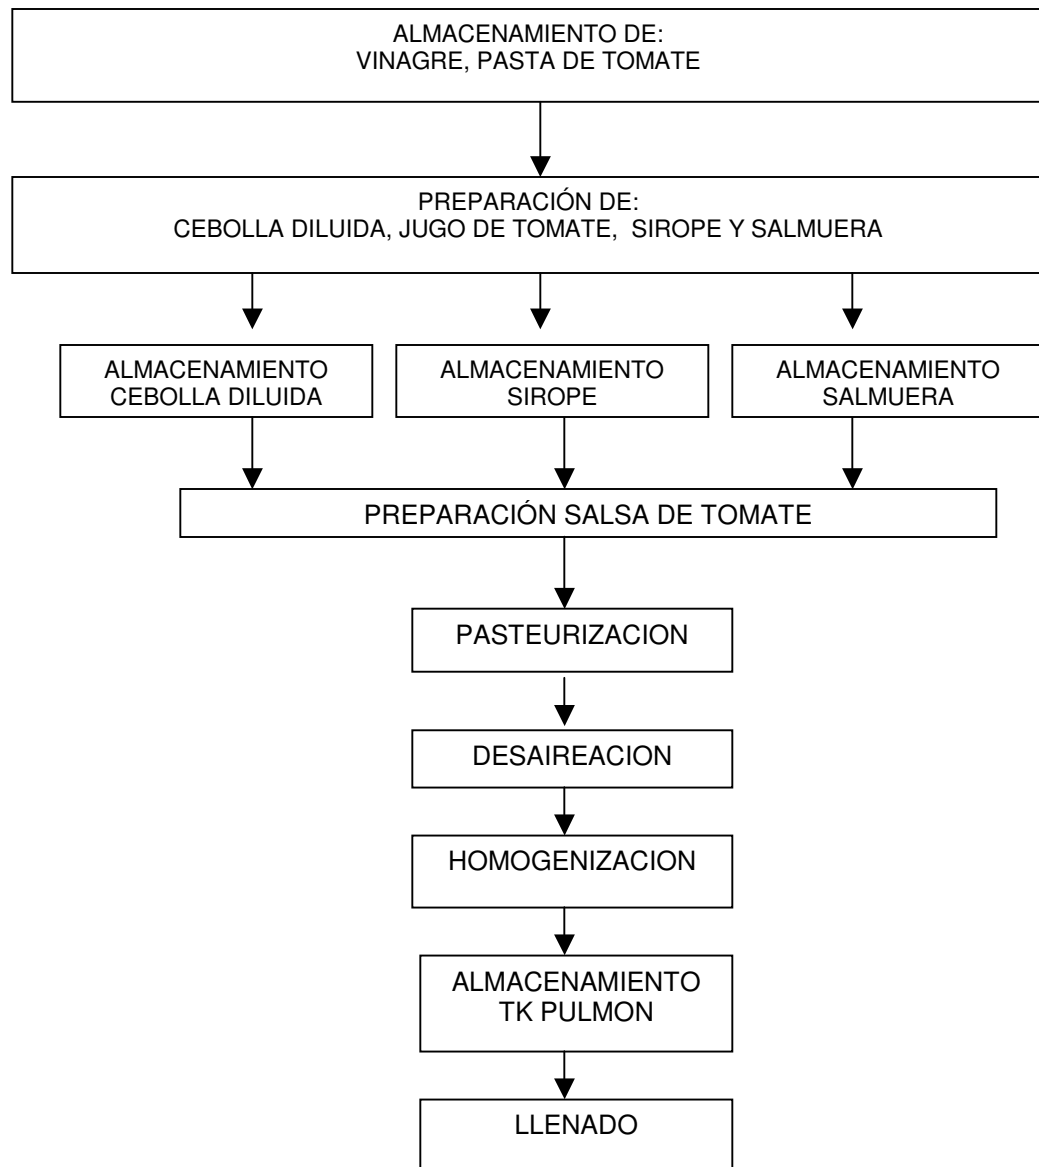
ALMACENAMIENTO DE:
VINAGRE, PASTA DE TOMATE

PREPARACIÓN DE:
CEBOLLA DILUIDA, JUGO DE TOMATE, SIROPE Y SALMUERA

ALMACENAMIENTO CEBOLLA DILUIDA

ALMACENAMIENTO SIROPE

ALMACENAMIENTO SALMUERA

PREPARACIÓN SALSA DE TOMATE

PASTEURIZACION

DESAIREACION

HOMOGENIZACION

ALMACENAMIENTO TK PULMON

LLENADO